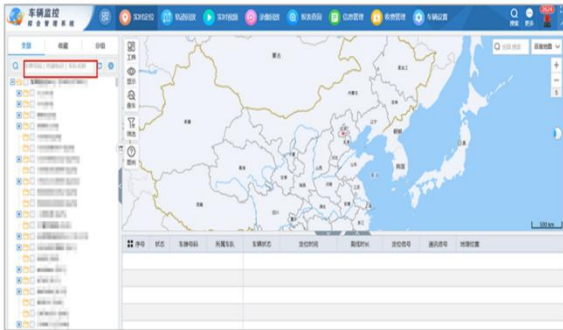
车辆监控
综合管理系统

实时定位 轨迹回放 实时视频 录像回放 报表查询 信息管理 报警管理 车辆设置

搜索 更多

全部 收藏 分组

工具
图层
缩放
筛选
帮助

蒙古

北京

首尔

500 km

序号 状态 车牌号码 所属车队 车辆状态 定位时间 离线时长 定位信号 通讯信号 地理位置